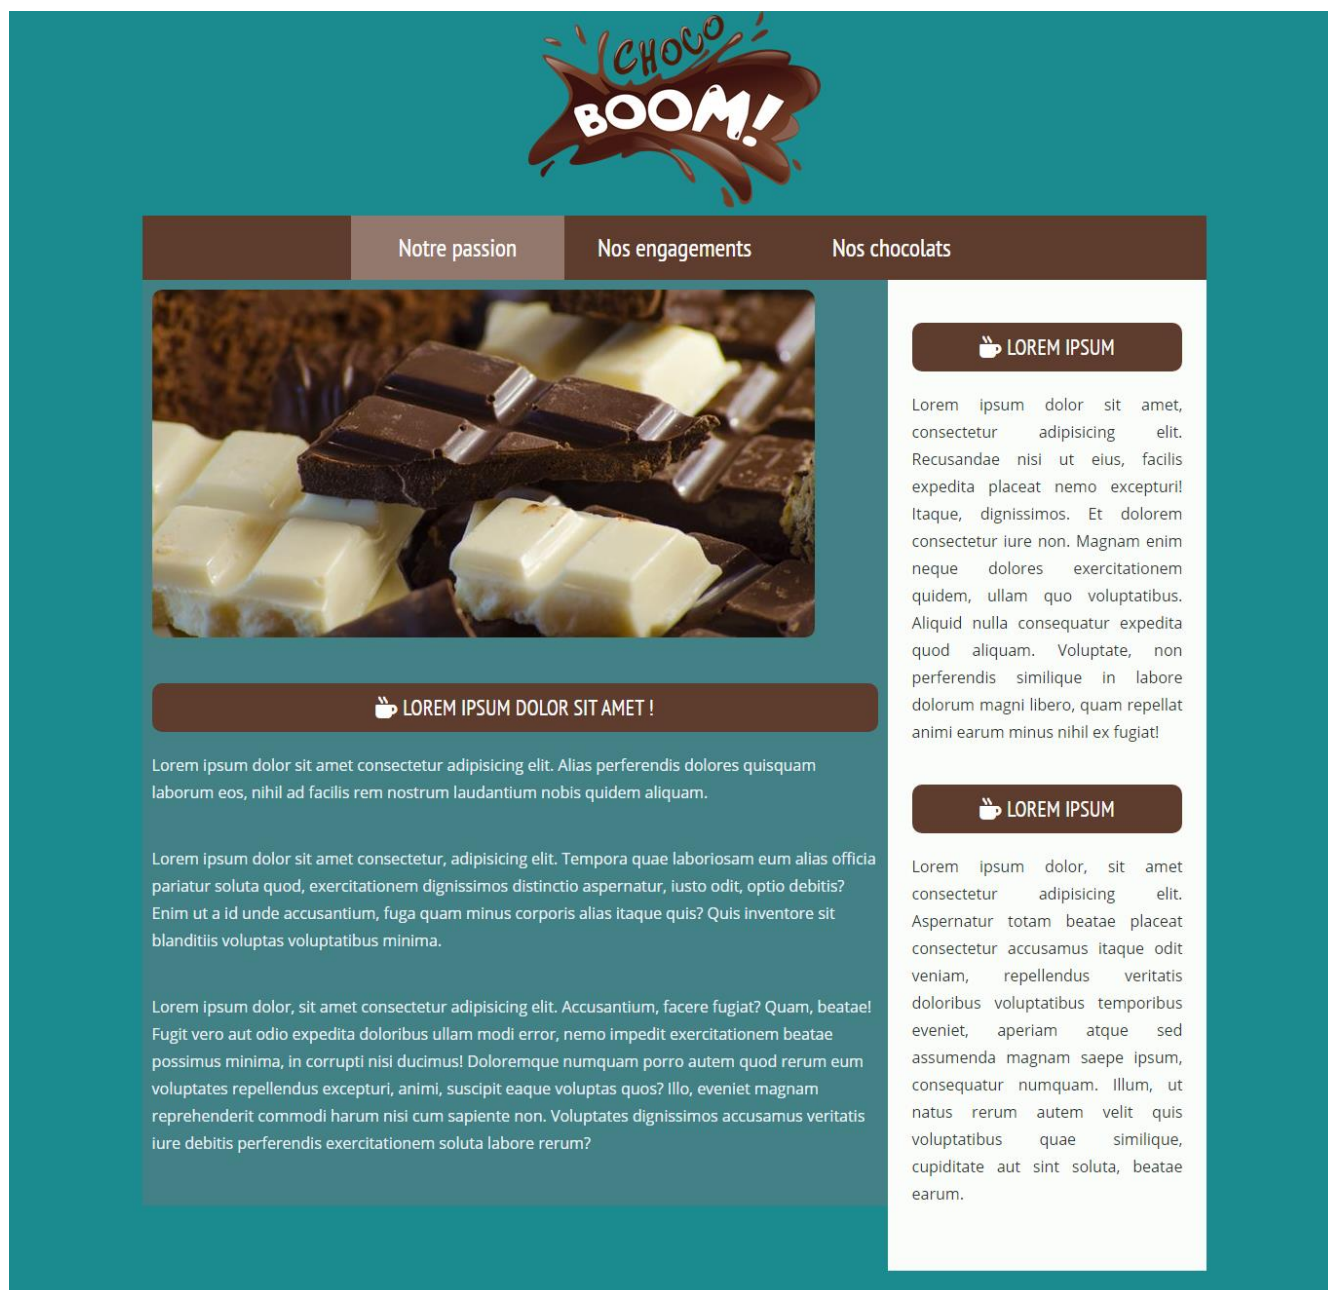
CHOCO BOOM!

Notre passion Nos engagements Nos chocolats

LOREM IPSUM DOLOR SIT AMET !

Lorem ipsum dolor sit amet consectetur adipisicing elit. Alias perferendis dolores quisquam laborum eos, nihil ad facilis rem nostrum laudantium nobis quidem aliquam.

Lorem ipsum dolor sit amet consectetur, adipisicing elit. Tempora quae laboriosam eum alias officia pariatur soluta quod, exercitationem dignissimos distinctio aspernatur, iusto odit, optio debitis? Enim ut a id unde accusantium, fuga quam minus corporis alias itaque quis? Quis inventore sit blanditiis voluptas voluptatibus minima.

Lorem ipsum dolor, sit amet consectetur adipisicing elit. Accusantium, facere fugiat? Quam, beatae! Fugit vero aut odio expedita doloribus ullam modi error, nemo impedit exercitationem beatae possimus minima, in corrupti nisi ducimus! Doloremque numquam porro autem quod rerum eum voluptates repellendus excepturi, animi, suscipit eaque voluptas quos? Illo, eveniet magnam reprehenderit commodi harum nisi cum sapiente non. Voluptates dignissimos accusamus veritatis iure debitis perferendis exercitationem soluta labore rerum?

LOREM IPSUM

Lorem ipsum dolor sit amet, consectetur adipisicing elit. Recusandae nisi ut eius, facilis expedita placeat nemo excepturi! Itaque, dignissimos. Et dolorem consectetur iure non. Magnam enim neque dolores exercitationem quidem, ullam quo voluptatibus. Aliquid nulla consequatur expedita quod aliquam. Voluptate, non perferendis similique in labore dolorum magni libero, quam repellat animi earum minus nihil ex fugiat!

LOREM IPSUM

Lorem ipsum dolor, sit amet consectetur adipisicing elit. Aspernatur totam beatae placeat consectetur accusamus itaque odit veniam, repellendus veritatis doloribus voluptatibus temporibus eveniet, aperiam atque sed assumenda magnam saepe ipsum, consequatur numquam. Illum, ut natus rerum autem velit quis voluptatibus quae similique, cupiditate aut sint soluta, beatae earum.